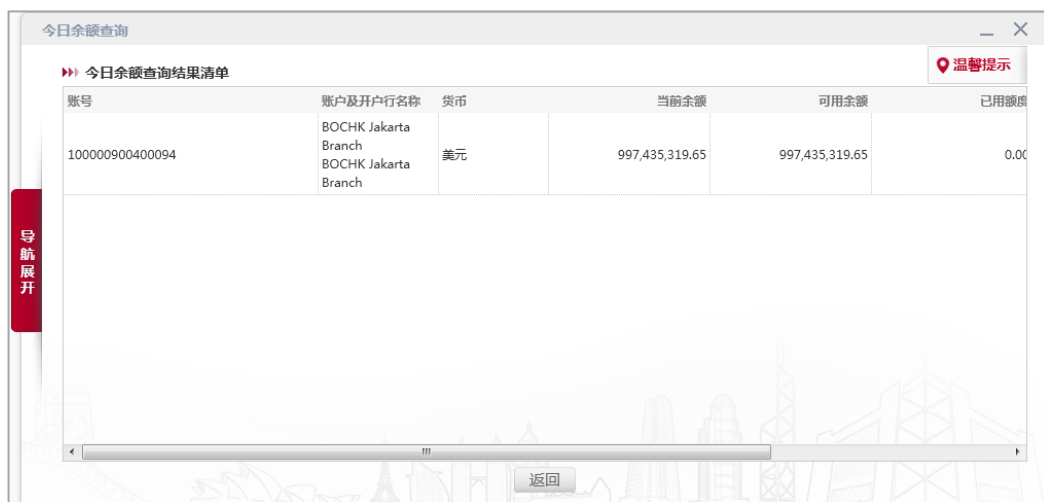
今日余额查询

今日余额查询结果清单

温馨提示

| 账号 | 账户及开户行名称 | 货币 | 当前余额 | 可用余额 | 已用额度 |
|---|---|---|---|---|---|
| 100000900400094 | BOCHK Jakarta Branch BOCHK Jakarta Branch | 美元 | 997,435,319.65 | 997,435,319.65 | 0.00 |

导航展开

返回